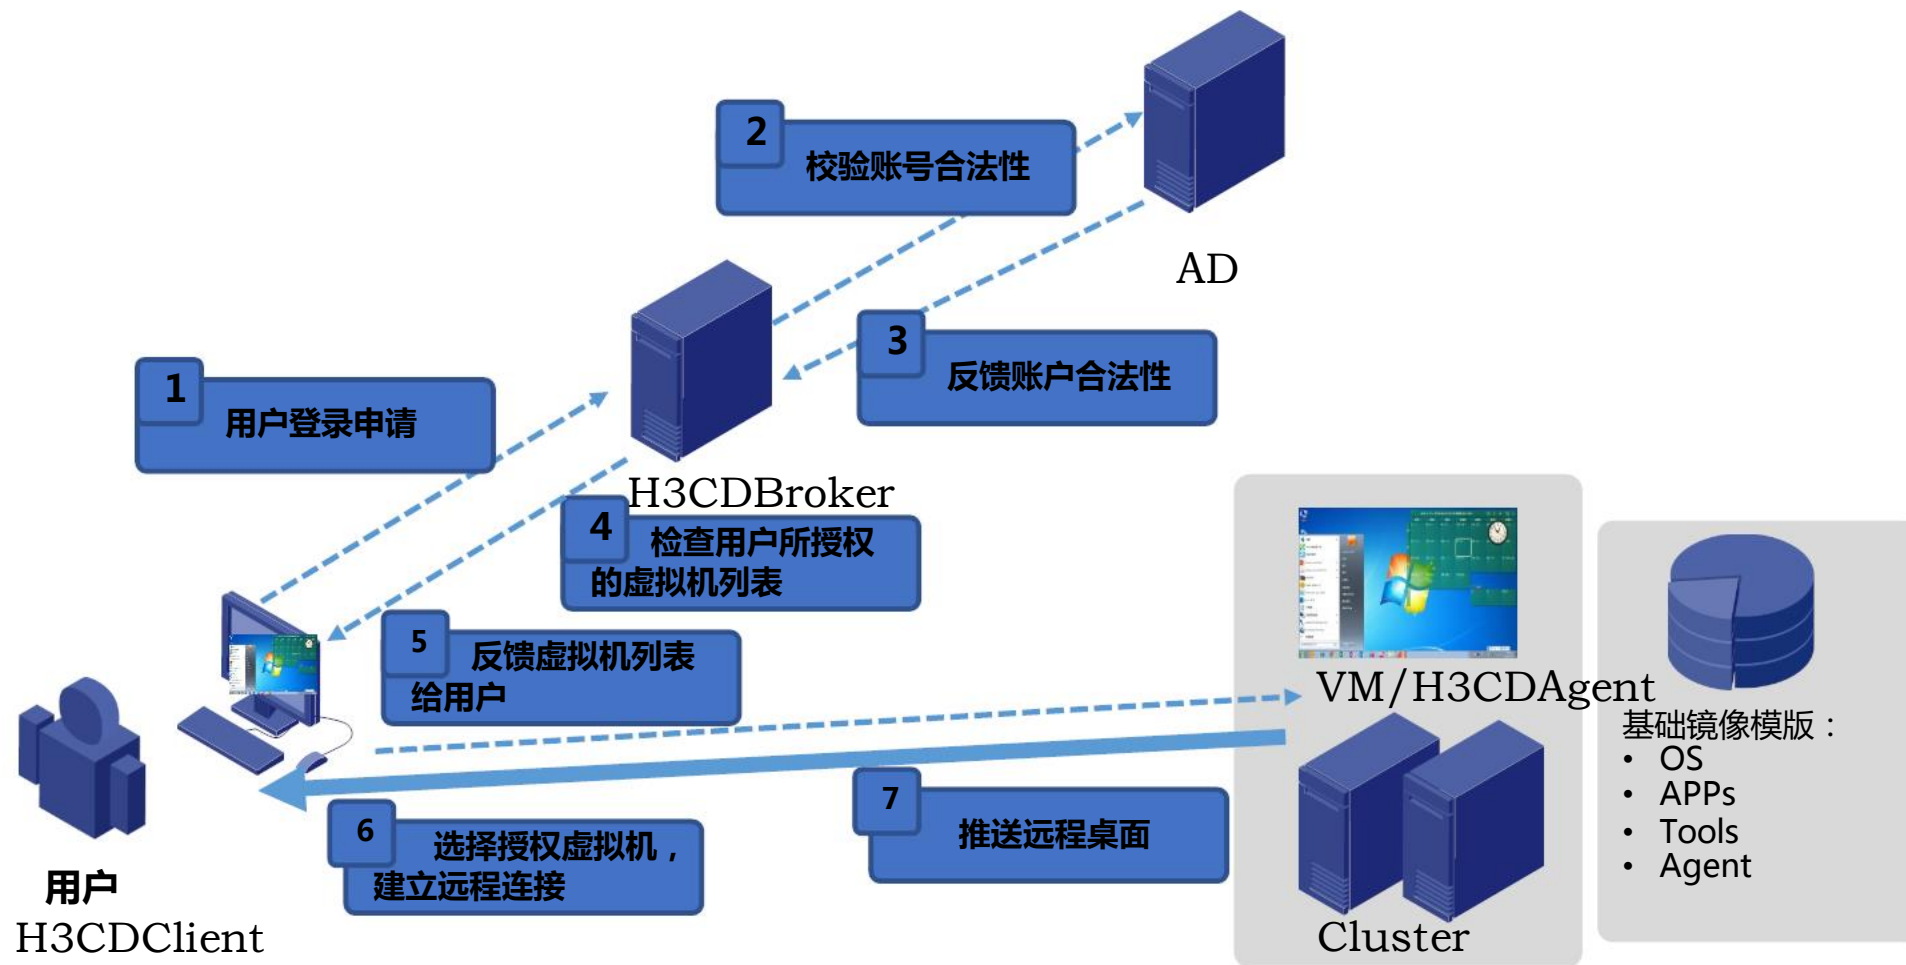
2
校验账号合法性

AD

3
反馈账户合法性

1
用户登录申请

H3CDBroker

4
检查用户所授权的虚拟机列表

5
反馈虚拟机列表给用户

VM/H3CDAgent

基础镜像模版：
• OS
• APPs
• Tools
• Agent

7
推送远程桌面

6
选择授权虚拟机，建立远程连接

用户
H3CDClient

Cluster